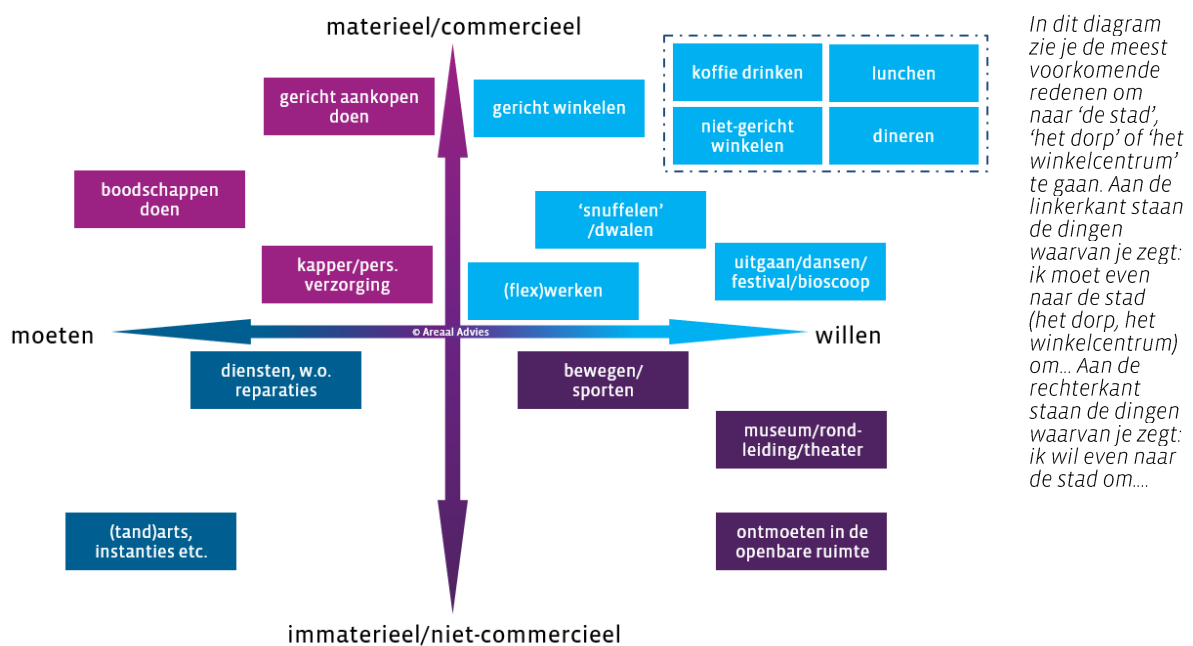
materieel/commercieel

gericht aankopen doen

gericht winkelen

koffie drinken

lunchen

niet-gericht winkelen

dineren

boodschappen doen

'snuffelen' /dwalen

kapper/pers. verzorging

(flex)werken

uitgaan/dansen/ festival/bioscoop

moeten

© Areaal Advies

willen

diensten, w.o. reparaties

bewegen/ sporten

museum/rondleiding/theater

(tand)arts, instanties etc.

ontmoeten in de openbare ruimte

immaterieel/niet-commercieel

In dit diagram zie je de meest voorkomende redenen om naar 'de stad', 'het dorp' of 'het winkelcentrum' te gaan. Aan de linkerkant staan de dingen waarvan je zegt: ik moet even naar de stad (het dorp, het winkelcentrum) om... Aan de rechterkant staan de dingen waarvan je zegt: ik wil even naar de stad om....